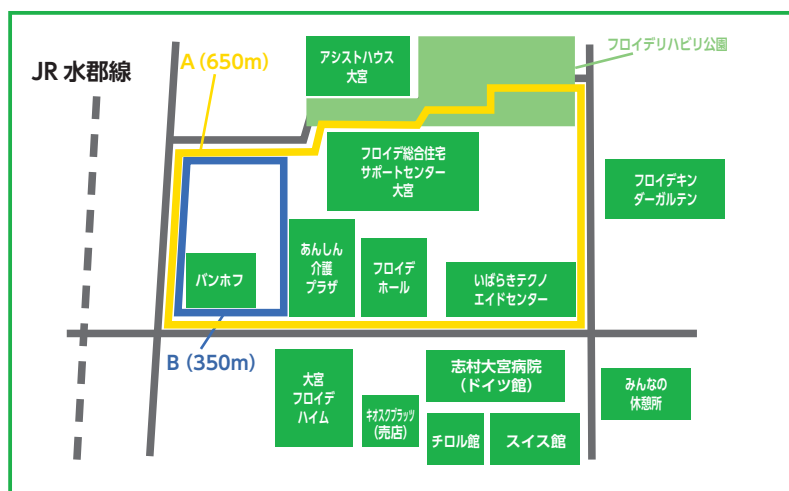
JR 水郡線

A (650m)

B (350m)

アシストハウス
大宮

フロイデリハビリ公園

フロイデ総合住宅
サポートセンター
大宮

フロイデキン
ダーガルテン

バンホフ

あんしん
介護
プラザ

フロイデ
ホール

いばらきテクノ
エイドセンター

大宮
フロイデ
ハイム

キオスクプラッツ
(売店)

志村大宮病院
(ドイツ館)

チロル館

スイス館

みんなの
休憩所